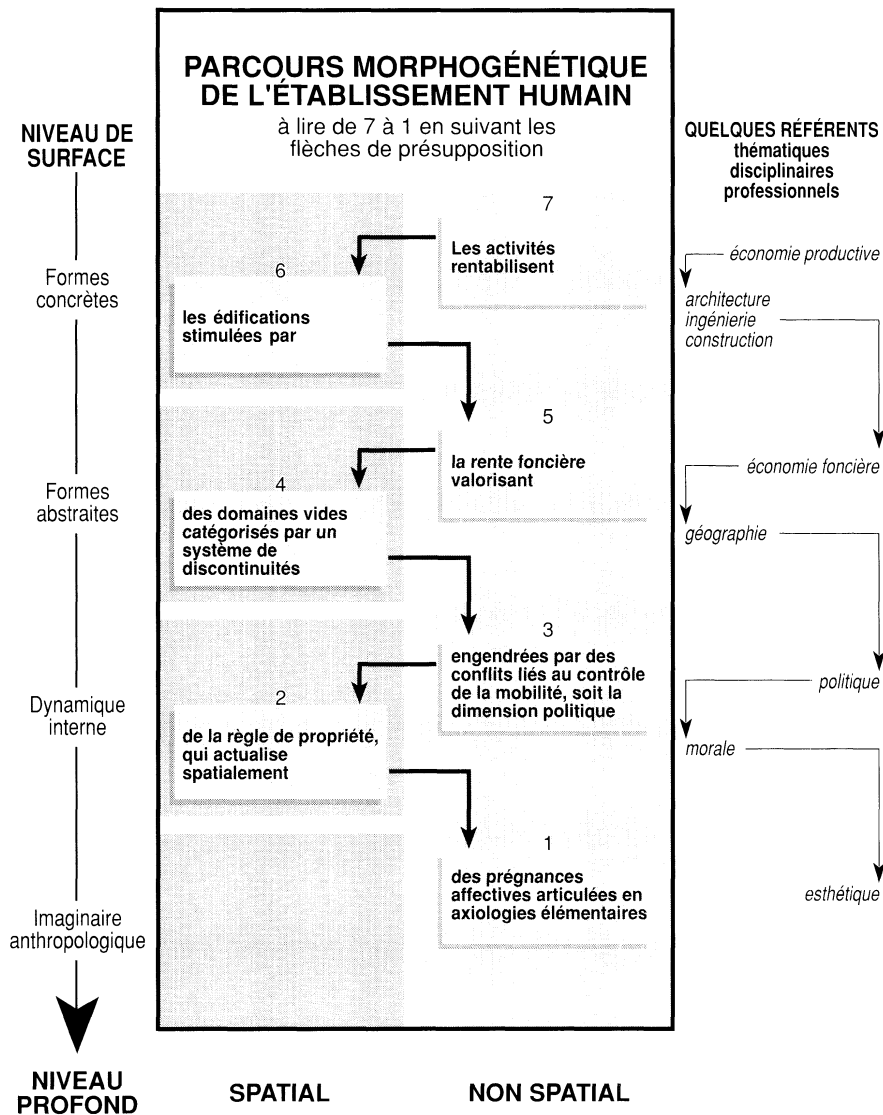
PARCOURS MORPHOGÉNÉTIQUE DE L'ÉTABLISSEMENT HUMAIN
à lire de 7 à 1 en suivant les flèches de présupposition

NIVEAU DE SURFACE

QUELQUES RÉFÉRENTS
thématiques
disciplinaires
professionnels

Formes concrètes

7
Les activités rentabilisent

6
les édifications stimulées par

économie productive

architecture
ingénierie
construction

5
la rente foncière valorisant

Formes abstraites

4
des domaines vides catégorisés par un système de discontinuités

économie foncière

géographie

3
engendrées par des conflits liés au contrôle de la mobilité, soit la dimension politique

Dynamique interne

2
de la règle de propriété, qui actualise spatialement

politique

morale

1
des prégnances affectives articulées en axiologies élémentaires

Imaginaire anthropologique

esthétique

NIVEAU PROFOND

SPATIAL

NON SPATIAL